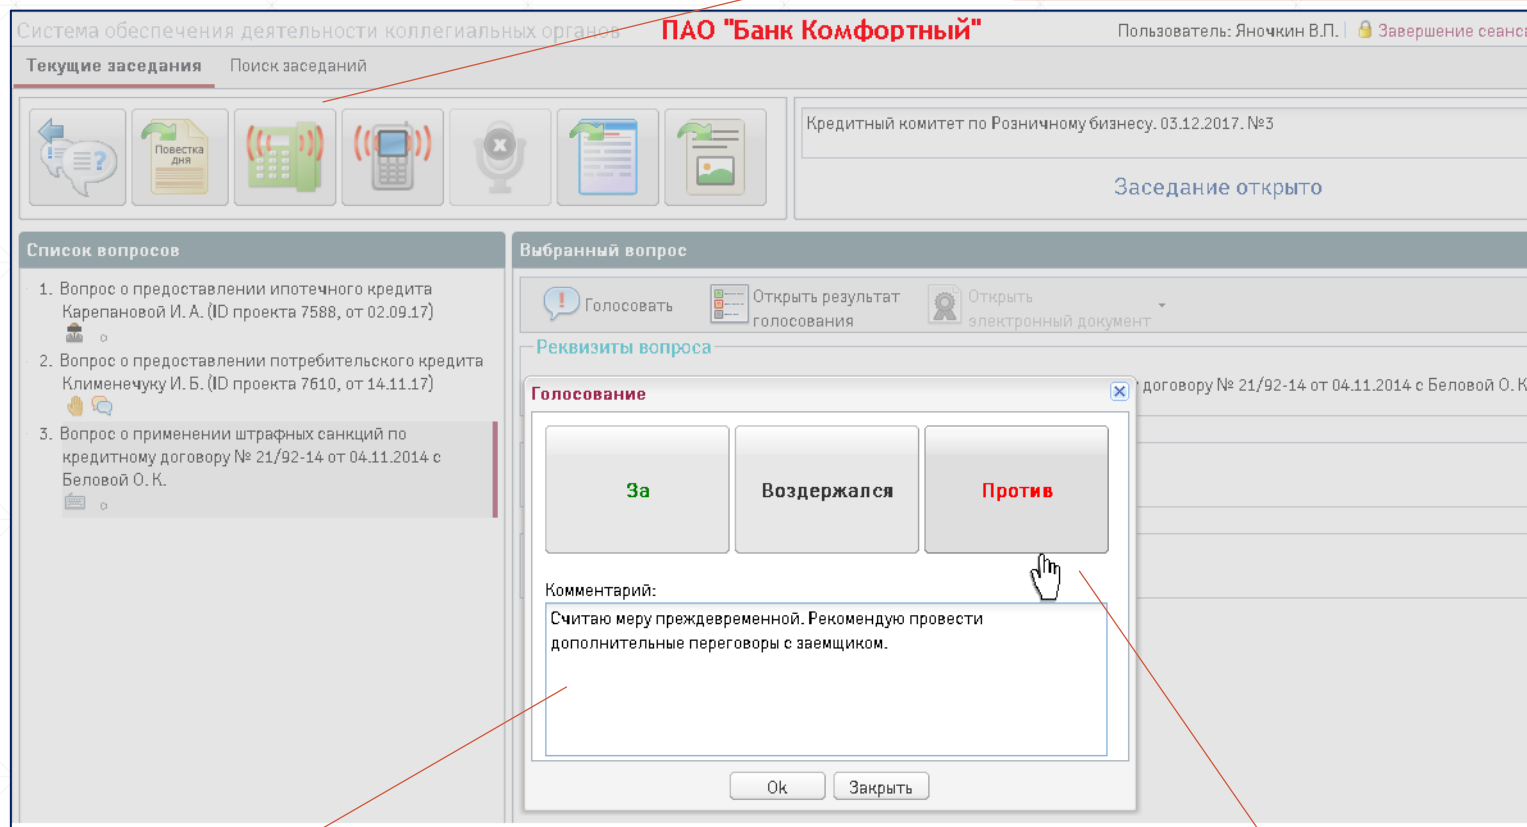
Система обеспечения деятельности коллегиальных органов ПАО "Банк Комфортный" Пользователь: Яночкин В.П. | Завершение сеанса

Текущие заседания Поиск заседаний

Повестка дня

Кредитный комитет по Розничному бизнесу. 03.12.2017. №3

Заседание открыто

Список вопросов

1. Вопрос о предоставлении ипотечного кредита Карепановой И. А. (ID проекта 7588, от 02.09.17)

2. Вопрос о предоставлении потребительского кредита Клименечуку И. Б. (ID проекта 7610, от 14.11.17)

3. Вопрос о применении штрафных санкций по кредитному договору № 21/92-14 от 04.11.2014 с Беловой О. К.

Выбранный вопрос

Голосовать Открыть результат голосования Открыть электронный документ

Реквизиты вопроса

договору № 21/92-14 от 04.11.2014 с Беловой О. К

Голосование

За Воздержался Против

Комментарий:

Считаю меру преждевременной. Рекомендую провести дополнительные переговоры с заемщиком.

Ok Закрыть